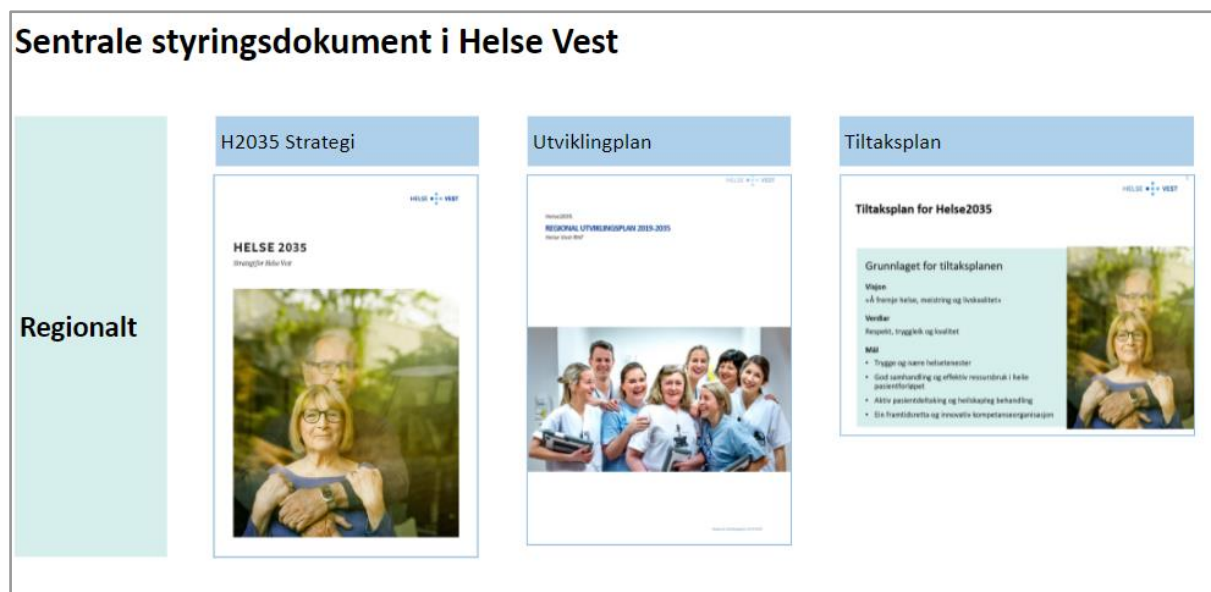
Sentrale styringsdokument i Helse Vest

Regionalt

H2035 Strategi

HELSE VEST

HELSE 2035

Strategi for Helse Vest

Utviklingplan

HELSE VEST

Helse2035

REGIONAL UTVIKLINGSPLAN 2019-2035

Helse Vest RHF

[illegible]

Tiltaksplan

HELSE VEST

Tiltaksplan for Helse2035

Grunnlaget for tiltaksplanen

Visjon

«Å fremje helse, meistring og livskvalitet»

Verdiar

Respekt, tryggleik og kvalitet

Mål

- Trygge og nære helsetenester
- God samhandling og effektiv ressursbruk i heile pasientforløpet
- Aktiv pasientdeltaking og helsefagleg behandling
- Ein framtidsretta og innovativ kompetanseorganisasjon